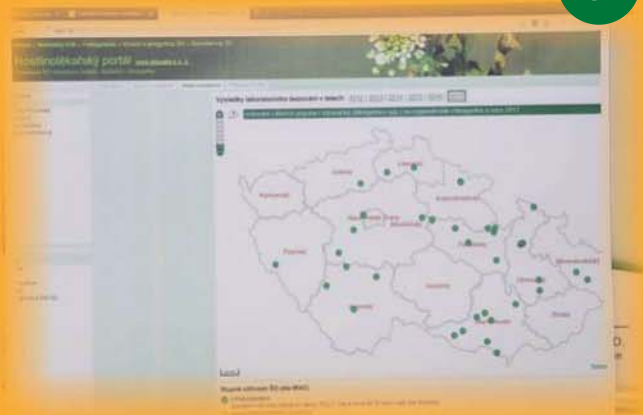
Rostlinolékařský portál

Výsledky laboratorního testování v letech 2012 | 2013 | 2014 | 2015 | 2016

Karlovarský
Plzeňský
Praha
Jihočeský
Středočeský
Liberecký
Královéhradecký
Pardubický
Vysočina
Jihomoravský
Olomoucký
Moravskoslezský
Zlínský
Ústecký

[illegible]